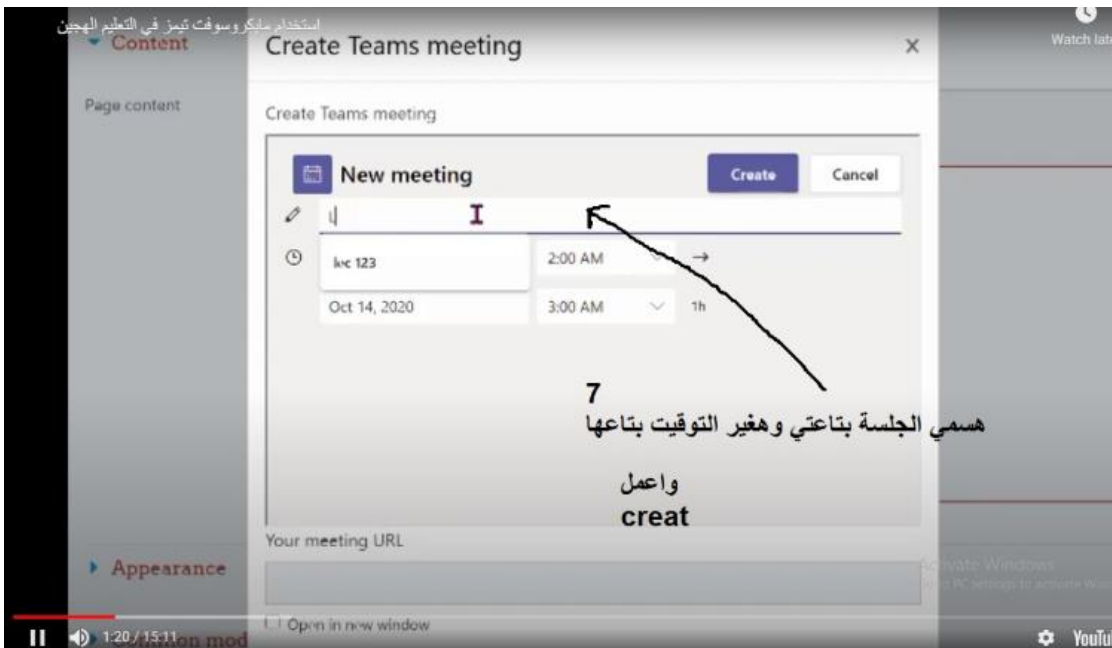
استخدام مايكروسوفت تيمز في التعليم الهجين

Content

Watch late

Page content

Create Teams meeting

×

Create Teams meeting

New meeting

Create

Cancel

ا

lec 123

2:00 AM

→

Oct 14, 2020

3:00 AM

1h

7

هسمي الجلسة بتاعتي وهغير التوقيت بتاعها

واعمل

creat

Your meeting URL

Appearance

Activate Windows

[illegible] PC settings to activate Win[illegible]

Open in new window

Common mod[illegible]

1:20 / 15:11

YouTu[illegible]